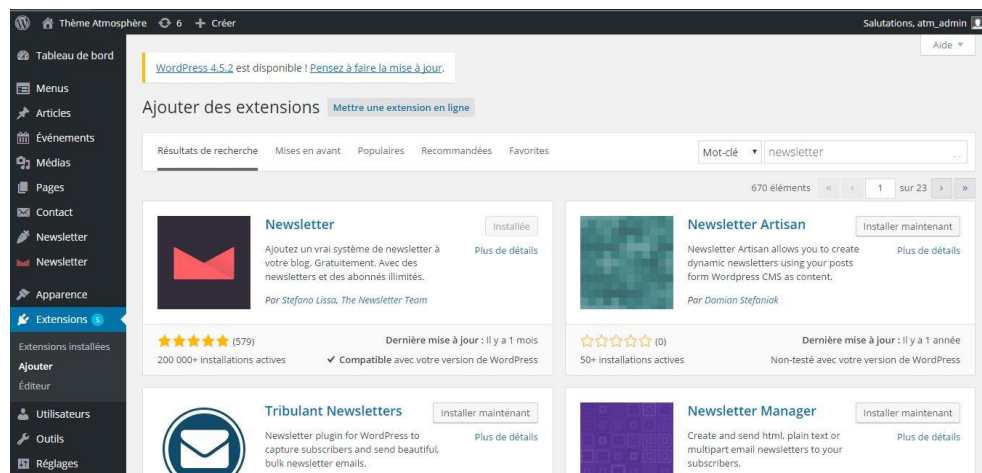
Thème Atmosphère 6 + Créer

Salutations, atm_admin

Tableau de bord
Menus
Articles
Événements
Médias
Pages
Contact
Newsletter
Newsletter
Apparence
Extensions 5
Extensions installées
Ajouter
Éditeur
Utilisateurs
Outils
Réglages

Aide ▼

WordPress 4.5.2 est disponible ! Pensez à faire la mise à jour.

Ajouter des extensions Mettre une extension en ligne

Résultats de recherche Mises en avant Populaires Recommandées Favorites

Mot-clé ▼ newsletter

670 éléments « ‹ 1 sur 23 › »

Newsletter
Installée
Ajoutez un vrai système de newsletter à votre blog. Gratuitement. Avec des newsletters et des abonnés illimités.
Plus de détails
Par Stefano Lissa, The Newsletter Team
(579)
Dernière mise à jour : Il y a 1 mois
200 000+ installations actives
✔ Compatible avec votre version de WordPress

Newsletter Artisan
Installer maintenant
Newsletter Artisan allows you to create dynamic newsletters using your posts form Wordpress CMS as content.
Plus de détails
Par Damian Stefaniak
(0)
Dernière mise à jour : Il y a 1 année
50+ installations actives
Non-testé avec votre version de WordPress

Tribulant Newsletters
Installer maintenant
Newsletter plugin for WordPress to capture subscribers and send beautiful, bulk newsletter emails.
Plus de détails

Newsletter Manager
Installer maintenant
Create and send html, plain text or multipart email newsletters to your subscribers.
Plus de détails